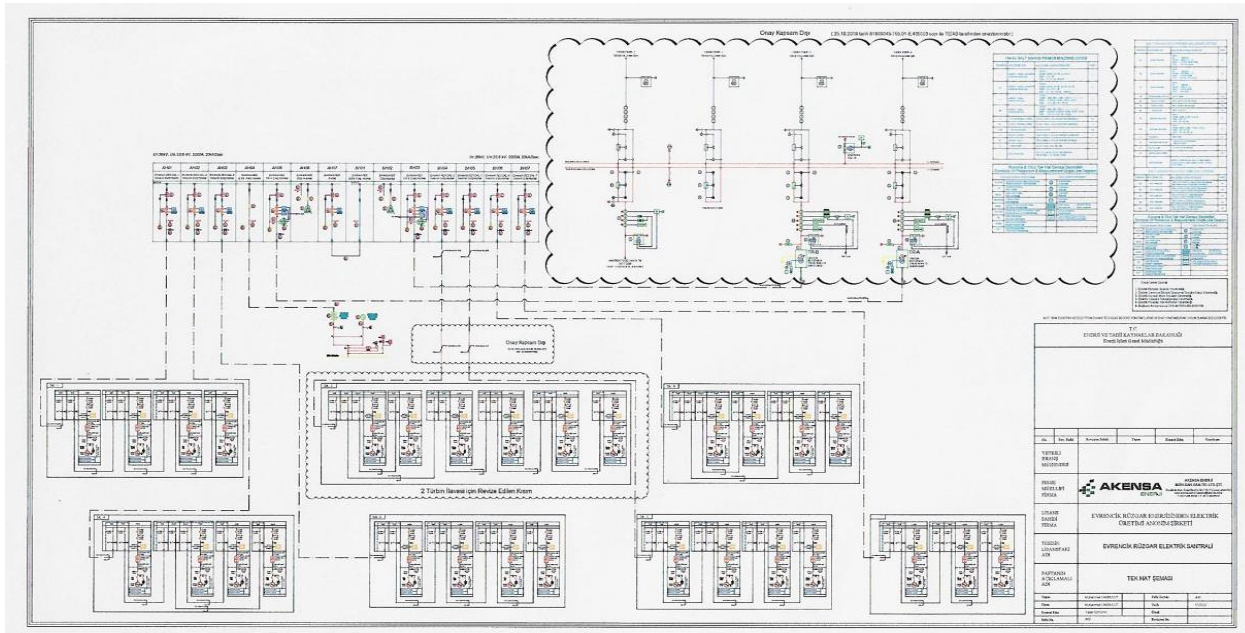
Onay Kapsam Dışı

( 25.10.2018 tarih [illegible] sayı ile TEDAŞ tarafından onaylanmıştır. )

Onay Kapsam Dışı

2 Türbin İlavesi için Revize Edilen Kısım

T.C.
ENERJİ VE TABİİ KAYNAKLAR BAKANLIĞI
Enerji İşleri Genel Müdürlüğü

YETKİLİ ENERJİ MÜHENDİSİ

PROJE MÜELLİFİ FİRMA

AKENSA ENERJİ

LİSANS SAHİBİ FİRMA

EVRENCİK RÜZGAR ENERJİSİNDEN ELEKTRİK ÜRETİMİ ANONİM ŞİRKETİ

TESİSİN LİSANSTAKİ ADI

EVRENCİK RÜZGAR ELEKTRİK SANTRALİ

PAFTANIN AÇIKLAMALI ADI

TEK HAT ŞEMASI